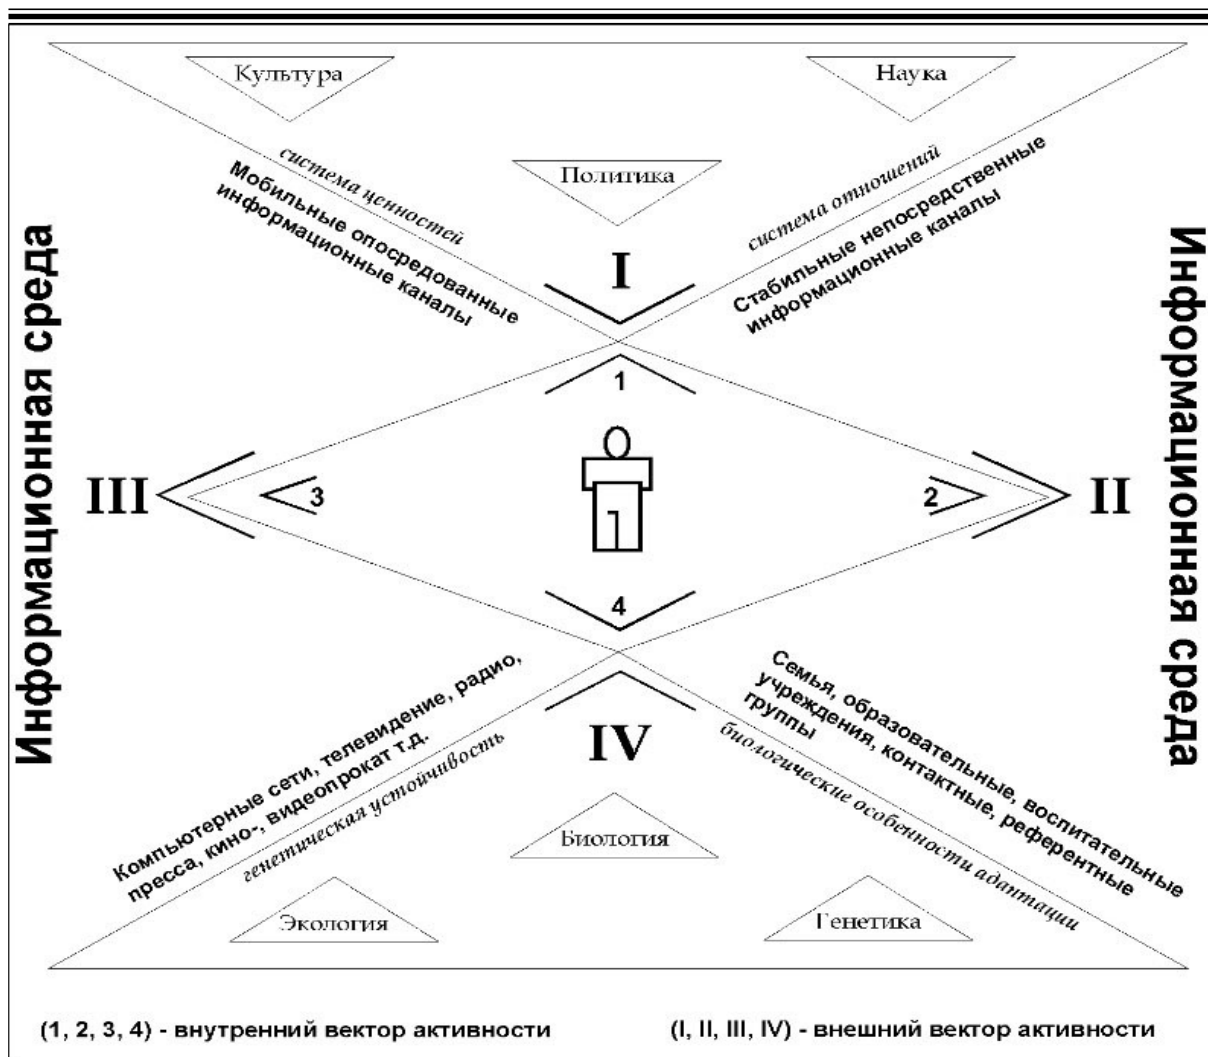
Культура

Наука

Политика

система ценностей

Мобильные опосредованные информационные каналы

система отношений

Стабильные непосредственные информационные каналы

I

1

Информационная среда

III

3

2

II

Информационная среда

4

Компьютерные сети, телевидение, радио, пресса, кино-, видеопрокат т.д.

генетическая устойчивость

IV

Семья, образовательные, воспитательные учреждения, контактные, референтные группы

биологические особенности адаптации

Биология

Экология

Генетика

(1, 2, 3, 4) - внутренний вектор активности

(I, II, III, IV) - внешний вектор активности